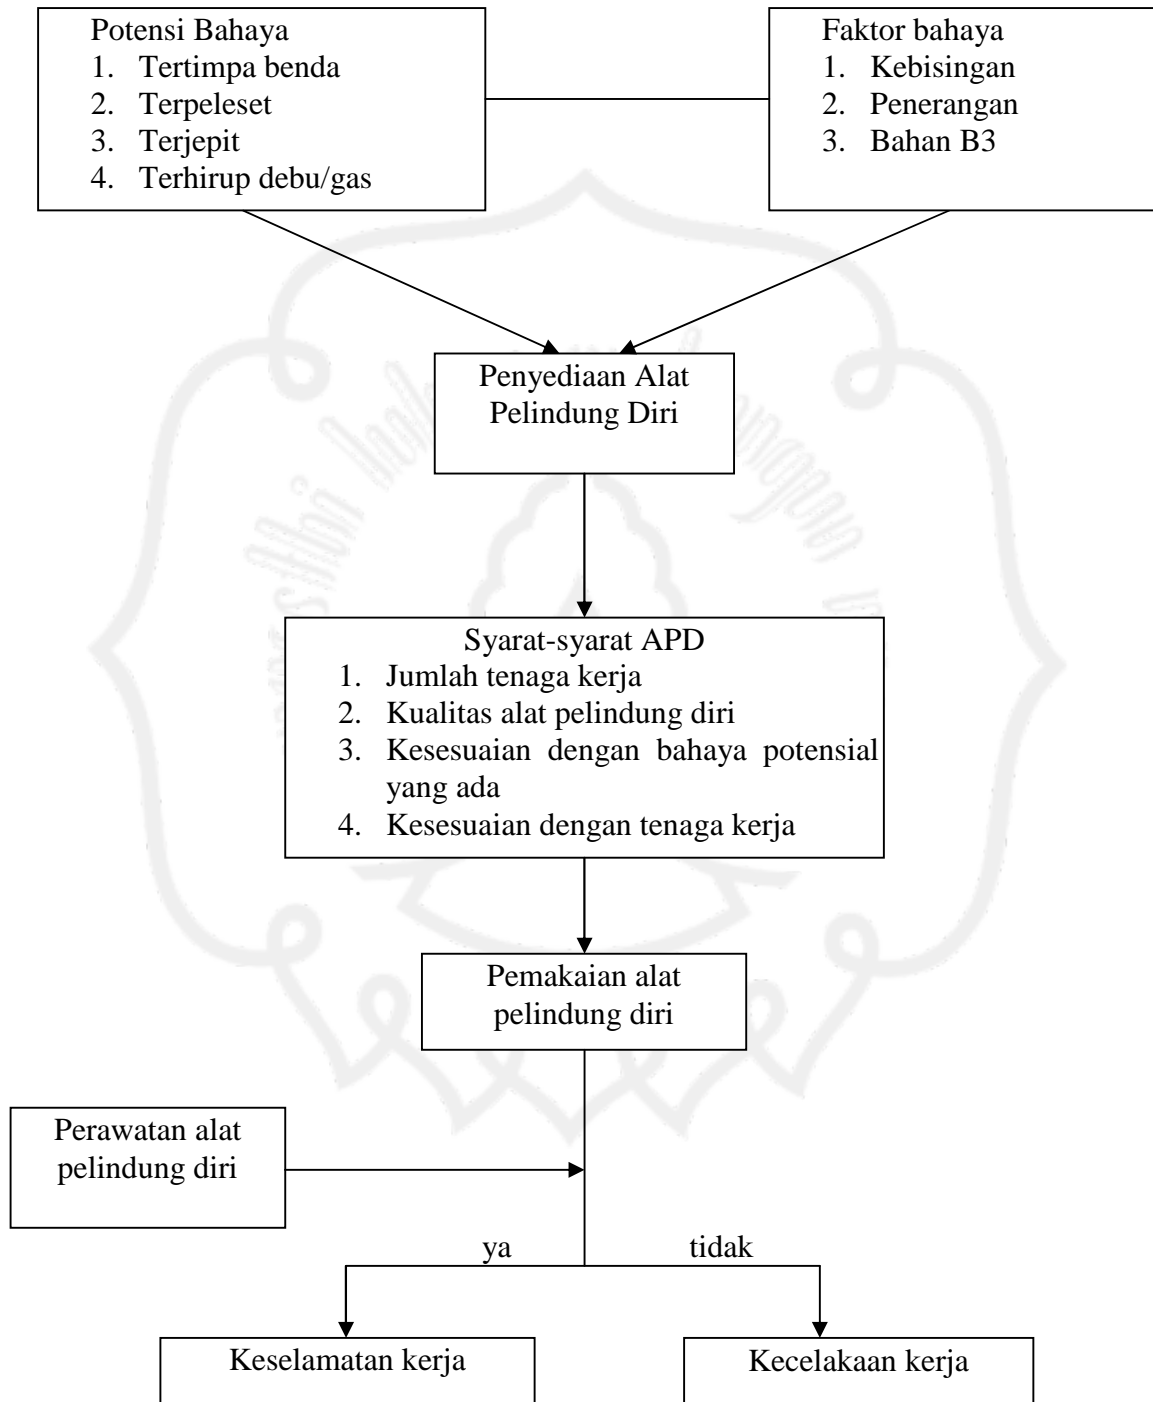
Potensi Bahaya
1. Tertimpa benda
2. Terpeleset
3. Terjepit
4. Terhirup debu/gas

Faktor bahaya
1. Kebisingan
2. Penerangan
3. Bahan B3

Penyediaan Alat Pelindung Diri

Syarat-syarat APD
1. Jumlah tenaga kerja
2. Kualitas alat pelindung diri
3. Kesesuaian dengan bahaya potensial yang ada
4. Kesesuaian dengan tenaga kerja

Pemakaian alat pelindung diri

Perawatan alat pelindung diri

ya

tidak

Keselamatan kerja

Kecelakaan kerja